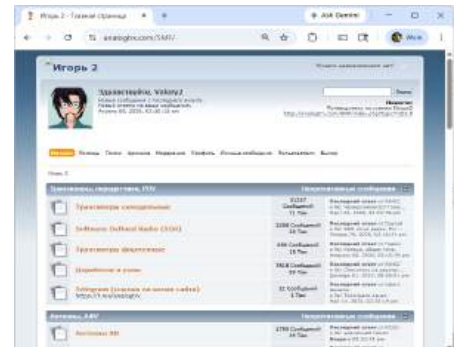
Игорь 2 - Главная страница ×
Ask Gemini
anatogbo.com/SMF/

Игорь 2

Здравствуйте, Valery2
Поиск

Новости

Главная Помощь Поиск Календарь Модерация Профиль Личные сообщения Пользователи Выход

Игорь 2

Трансиверы, передатчики, ПТУ
Непрочитанные сообщения

Трансиверы самодельные
Software Defined Radio (SDR)
Трансиверы фирменные
Доработки и ремонт
Telegram (ссылка на новом сайте)

Антенны, КВУ
Непрочитанные сообщения

Антенны КВ